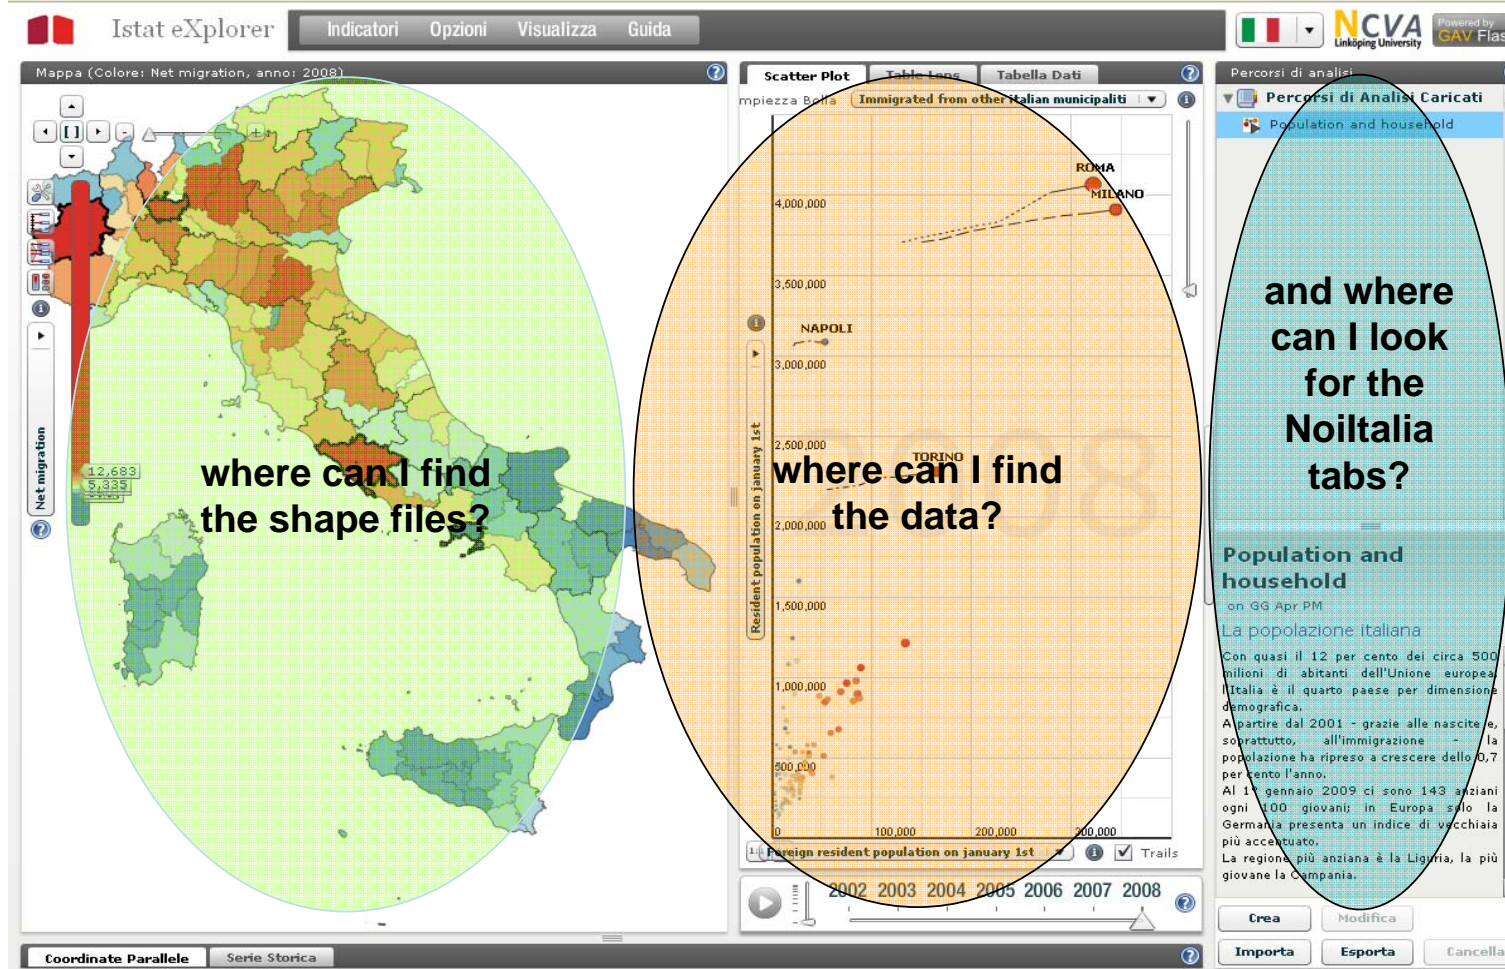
Istat eXplorer

Indicatori Opzioni Visualizza Guida

NCVA Linköping University

Powered by GAV Flash

Mappa (Colore: Net migration, anno: 2008)

Net migration

12,683
5,335

where can I find the shape files?

Scatter Plot Table Lens Tabella Dati

mpiezza Bolla Immigrated from other italian municipaliti

ROMA
MILANO
NAPOLI
TORINO

4,000,000
3,500,000
3,000,000
2,500,000
2,000,000
1,500,000
1,000,000
500,000
0
100,000
200,000
300,000

Resident population on january 1st

where can I find the data?

2008

Foreign resident population on january 1st

Trails

2002 2003 2004 2005 2006 2007 2008

Percorsi di analisi

Percorsi di Analisi Caricati

Population and household

and where can I look for the Noiltalia tabs?

Population and household

on GG Apr PM

La popolazione italiana

Con quasi il 12 per cento dei circa 500 milioni di abitanti dell'Unione europea, l'Italia è il quarto paese per dimensione demografica.
A partire dal 2001 - grazie alle nascite e, soprattutto, all'immigrazione - la popolazione ha ripreso a crescere dello 0,7 per cento l'anno.
Al 1° gennaio 2009 ci sono 143 anziani ogni 100 giovani; in Europa solo la Germania presenta un indice di vecchiaia più accentuato.
La regione più anziana è la Liguria, la più giovane la Campania.

Crea Modifica

Importa Esporta Cancella

Coordinate Parallele Serie Storica